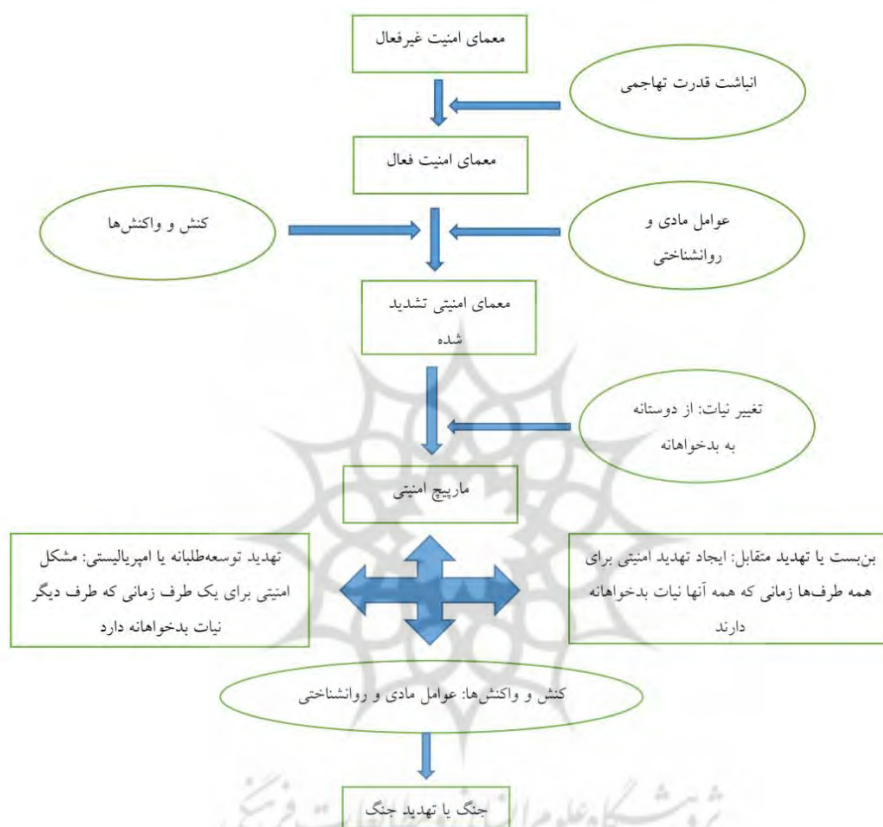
معمای امنیت غیرفعال

انباشت قدرت تهاجمی

معمای امنیت فعال

کنش و واکنش‌ها

عوامل مادی و روانشناختی

معمای امنیتی تشدید شده

تغییر نیات: از دوستانه به بدخواهانه

مارپیچ امنیتی

تهدید توسعه‌طلبانه یا امپریالیستی: مشکل امنیتی برای یک طرف زمانی که طرف دیگر نیات بدخواهانه دارد

بن‌بست یا تهدید متقابل: ایجاد تهدید امنیتی برای همه طرف‌ها زمانی که همه آنها نیات بدخواهانه دارند

کنش و واکنش‌ها: عوامل مادی و روانشناختی

جنگ یا تهدید جنگ

پژوهشگاه علوم انسانی و مطالعات فرهنگی